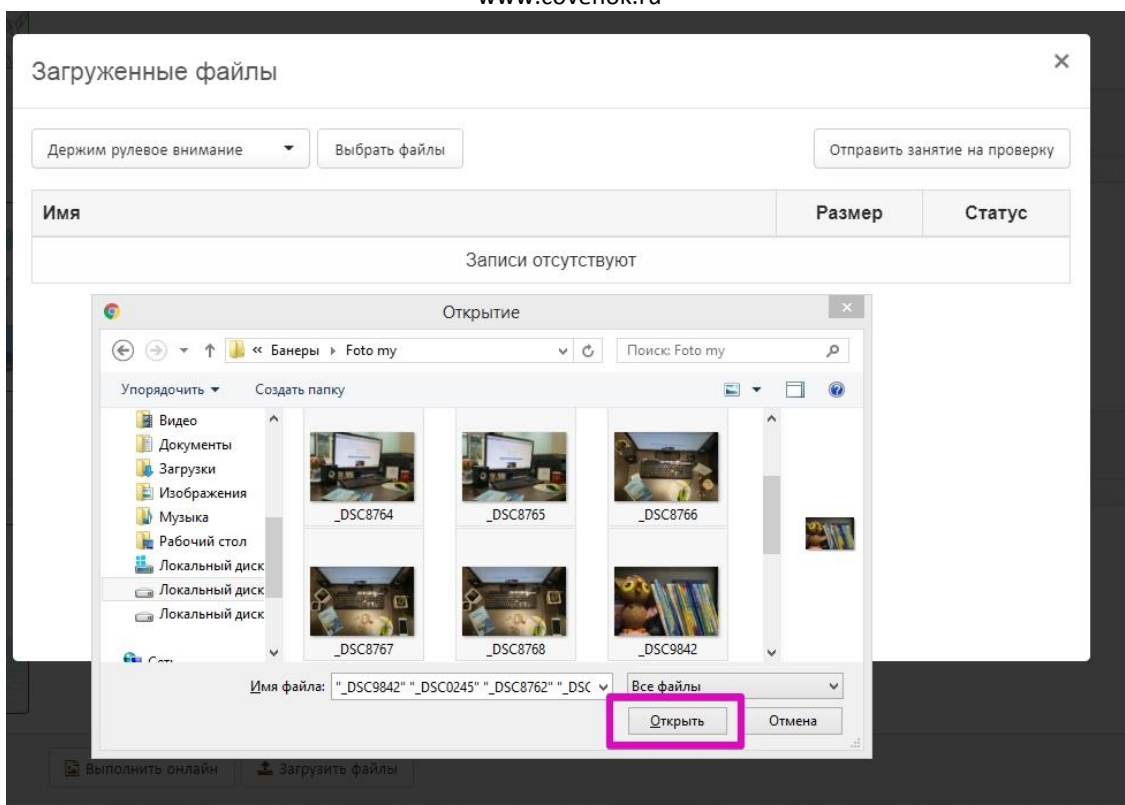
www.covenok.ru

Загруженные файлы

×

Держим рулевое внимание

Выбрать файлы

Отправить занятие на проверку

| Имя | Размер | Статус |
|---|---|---|
| Записи отсутствуют | | |

Открытие

« Банеры › Foto my

Поиск: Foto my

Упорядочить ▾

Создать папку

Видео
Документы
Загрузки
Изображения
Музыка
Рабочий стол
Локальный диск
Локальный диск
Локальный диск
Сеть

_DSC8764
_DSC8765
_DSC8766
_DSC8767
_DSC8768
_DSC9842

Имя файла: "_DSC9842" "_DSC0245" "_DSC8762" "_DSC

Все файлы

Открыть

Отмена

Выполнить онлайн

Загрузить файлы